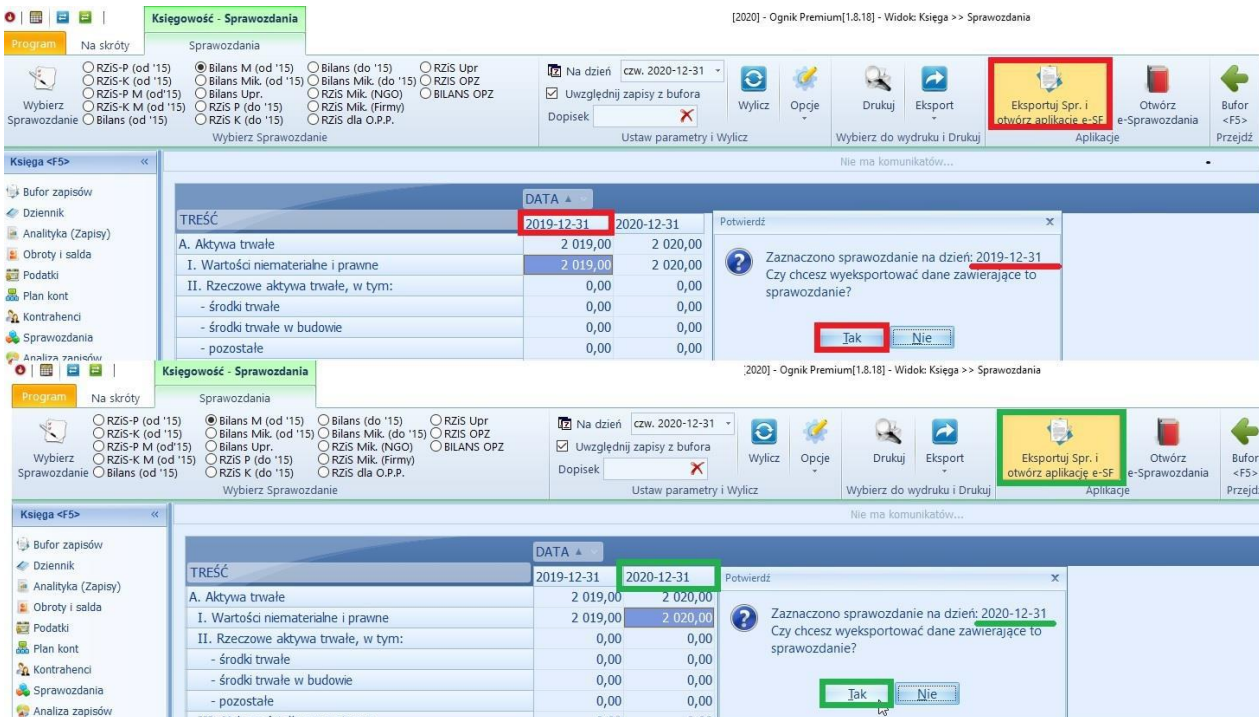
Księgowość - Sprawozdania

[2020] - Ognik Premium[1.8.18] - Widok: Księga >> Sprawozdania

Program | Na skróty | Sprawozdania

Wybierz Sprawozdanie
RZiS-P (od '15)
RZiS-K (od '15)
RZiS-P M (od'15)
RZiS-K M (od '15)
Bilans (od '15)
Bilans M (od '15)
Bilans Mik. (od '15)
Bilans Upr.
RZiS P (do '15)
RZiS K (do '15)
Bilans (do '15)
Bilans Mik. (do '15)
RZiS Mik. (NGO)
RZiS Mik. (Firmy)
RZiS dla O.P.P.
RZiS Upr
RZIS OPZ
BILANS OPZ
Wybierz Sprawozdanie

Na dzień czw. 2020-12-31
Uwzględnij zapisy z bufora
Dopisek
Wylicz
Opcje
Ustaw parametry i Wylicz

Drukuj
Eksport
Wybierz do wydruku i Drukuj

Eksportuj Spr. i otwórz aplikację e-SF
Otwórz e-Sprawozdania
Aplikacje

Bufor <F5>
Przejdź

Księga <F5>
Nie ma komunikatów...

Bufor zapisów
Dziennik
Analityka (Zapisy)
Obroty i salda
Podatki
Plan kont
Kontrahenci
Sprawozdania
Analiza zapisów

DATA

| TREŚĆ | 2019-12-31 | 2020-12-31 |
|---|---|---|
| A. Aktywa trwałe | 2 019,00 | 2 020,00 |
| I. Wartości niematerialne i prawne | 2 019,00 | 2 020,00 |
| II. Rzeczowe aktywa trwałe, w tym: | 0,00 | 0,00 |
| - środki trwałe | 0,00 | 0,00 |
| - środki trwałe w budowie | 0,00 | 0,00 |
| - pozostałe | 0,00 | 0,00 |

Potwierdź
Zaznaczono sprawozdanie na dzień: 2019-12-31
Czy chcesz wyeksportować dane zawierające to sprawozdanie?
Tak | Nie

Księgowość - Sprawozdania

[2020] - Ognik Premium[1.8.18] - Widok: Księga >> Sprawozdania

Program | Na skróty | Sprawozdania

Wybierz Sprawozdanie
RZiS-P (od '15)
RZiS-K (od '15)
RZiS-P M (od'15)
RZiS-K M (od '15)
Bilans (od '15)
Bilans M (od '15)
Bilans Mik. (od '15)
Bilans Upr.
RZiS P (do '15)
RZiS K (do '15)
Bilans (do '15)
Bilans Mik. (do '15)
RZiS Mik. (NGO)
RZiS Mik. (Firmy)
RZiS dla O.P.P.
RZiS Upr
RZIS OPZ
BILANS OPZ
Wybierz Sprawozdanie

Na dzień czw. 2020-12-31
Uwzględnij zapisy z bufora
Dopisek
Wylicz
Opcje
Ustaw parametry i Wylicz

Drukuj
Eksport
Wybierz do wydruku i Drukuj

Eksportuj Spr. i otwórz aplikację e-SF
Otwórz e-Sprawozdania
Aplikacje

Bufor <F5>
Przejdź

Księga <F5>
Nie ma komunikatów...

Bufor zapisów
Dziennik
Analityka (Zapisy)
Obroty i salda
Podatki
Plan kont
Kontrahenci
Sprawozdania
Analiza zapisów

DATA

| TREŚĆ | 2019-12-31 | 2020-12-31 |
|---|---|---|
| A. Aktywa trwałe | 2 019,00 | 2 020,00 |
| I. Wartości niematerialne i prawne | 2 019,00 | 2 020,00 |
| II. Rzeczowe aktywa trwałe, w tym: | 0,00 | 0,00 |
| - środki trwałe | 0,00 | 0,00 |
| - środki trwałe w budowie | 0,00 | 0,00 |
| - pozostałe | 0,00 | 0,00 |

Potwierdź
Zaznaczono sprawozdanie na dzień: 2020-12-31
Czy chcesz wyeksportować dane zawierające to sprawozdanie?
Tak | Nie